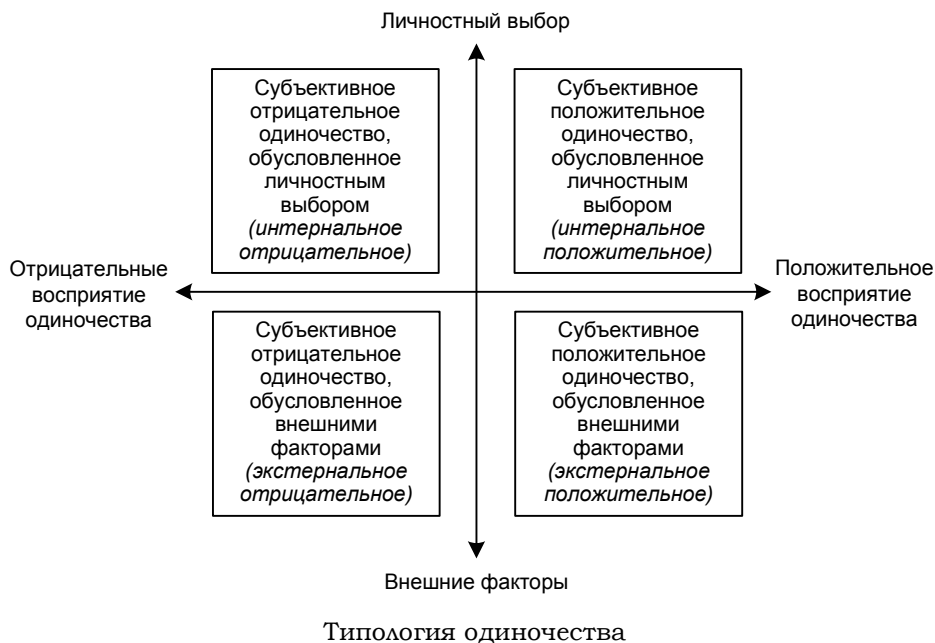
Личностный выбор

Субъективное отрицательное одиночество, обусловленное личностным выбором (интернальное отрицательное)

Субъективное положительное одиночество, обусловленное личностным выбором (интернальное положительное)

Отрицательные восприятие одиночества

Положительное восприятие одиночества

Субъективное отрицательное одиночество, обусловленное внешними факторами (экстернальное отрицательное)

Субъективное положительное одиночество, обусловленное внешними факторами (экстернальное положительное)

Внешние факторы

Типология одиночества